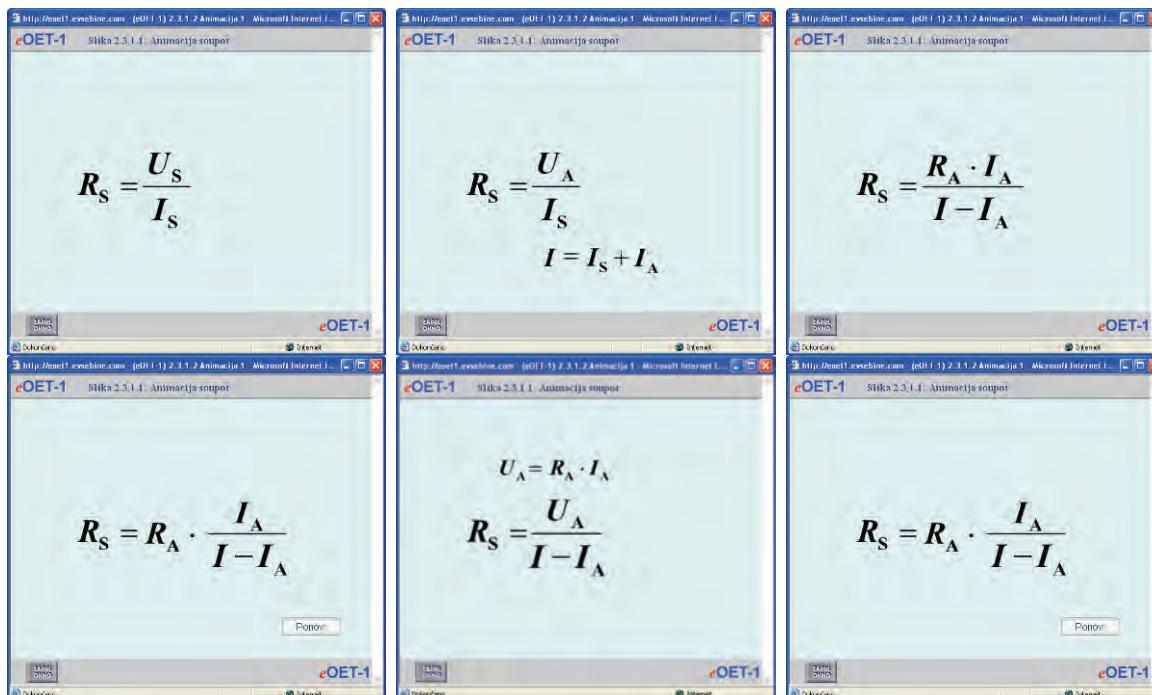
http://eoet1.evsebine.com - (eOET-1) 2.3.1.2 Animacija 1 - Microsoft Internet E...
eOET-1 Slika 2.3.1.1: Animacija soupor

$R_S = \frac{U_S}{I_S}$

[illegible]
eOET-1
Dokončano
Internet

http://eoet1.evsebine.com - (eOET-1) 2.3.1.2 Animacija 1 - Microsoft Internet E...
eOET-1 Slika 2.3.1.1: Animacija soupor

$R_S = \frac{U_A}{I_S}$

$I = I_S + I_A$

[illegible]
eOET-1
Dokončano
Internet

http://eoet1.evsebine.com - (eOET-1) 2.3.1.2 Animacija 1 - Microsoft Internet E...
eOET-1 Slika 2.3.1.1: Animacija soupor

$R_S = \frac{R_A \cdot I_A}{I - I_A}$

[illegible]
eOET-1
Dokončano
Internet

http://eoet1.evsebine.com - (eOET-1) 2.3.1.2 Animacija 1 - Microsoft Internet E...
eOET-1 Slika 2.3.1.1: Animacija soupor

$R_S = R_A \cdot \frac{I_A}{I - I_A}$

Ponovi

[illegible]
eOET-1
Dokončano
Internet

http://eoet1.evsebine.com - (eOET-1) 2.3.1.2 Animacija 1 - Microsoft Internet E...
eOET-1 Slika 2.3.1.1: Animacija soupor

$U_A = R_A \cdot I_A$

$R_S = \frac{U_A}{I - I_A}$

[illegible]
eOET-1
Dokončano
Internet

http://eoet1.evsebine.com - (eOET-1) 2.3.1.2 Animacija 1 - Microsoft Internet E...
eOET-1 Slika 2.3.1.1: Animacija soupor

$R_S = R_A \cdot \frac{I_A}{I - I_A}$

Ponovi

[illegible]
eOET-1
Dokončano
Internet